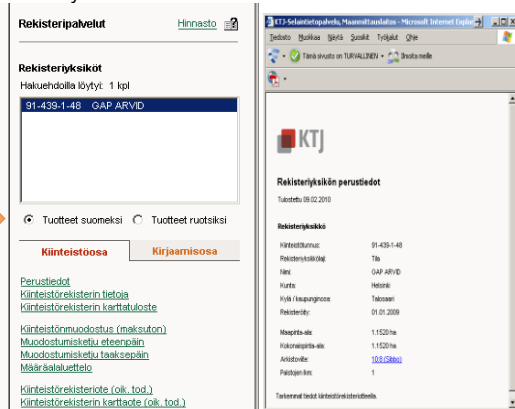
Rekisteripalvelut Hinnasto

Rekisteriyksiköt
Hakuehdoilla löytyi: 1 kpl

91-439-1-48 GAP ARVID

Tuotteet suomeksi Tuotteet ruotsiksi

Kiinteistöosa Kirjaamisosa

Perustiedot
Kiinteistörekisterin tietoja
Kiinteistörekisterin karttatuloste

Kiinteistönmuodostus (maksuton)
Muodostumisketju eteenpäin
Muodostumisketju taaksepäin
Määräalaluettelo

Kiinteistörekisteriote (oik. tod.)
Kiinteistörekisterin karttaote (oik. tod.)

KTJ-Selaintietopalvelu, Maanmittauslaitos - Microsoft Internet Explorer

Tiedosto Muokkaa Näytä Suosikit Työkalut Ohje

Tämä sivusto on TURVALLINEN Ilmoita meille

KTJ

Rekisteriyksikön perustiedot

Tulostettu 09.02.2010

Rekisteriyksikkö

| Kiinteistötunnus: | 91-439-1-48 |
|---|---|
| Rekisteriyksikkölaji: | Tila |
| Nimi: | GAP ARVID |
| Kunta: | Helsinki |
| Kylä / kaupunginosa: | Talosaari |
| Rekisteröity: | 01.01.2009 |
| Maapinta-ala: | 1.1520 ha |
| Kokonaispinta-ala: | 1.1520 ha |
| Arkistoviite: | 10.8 (Sitbo) |
| Palstojen lkm: | 1 |

Tarkemmat tiedot kiinteistörekisteritelle.